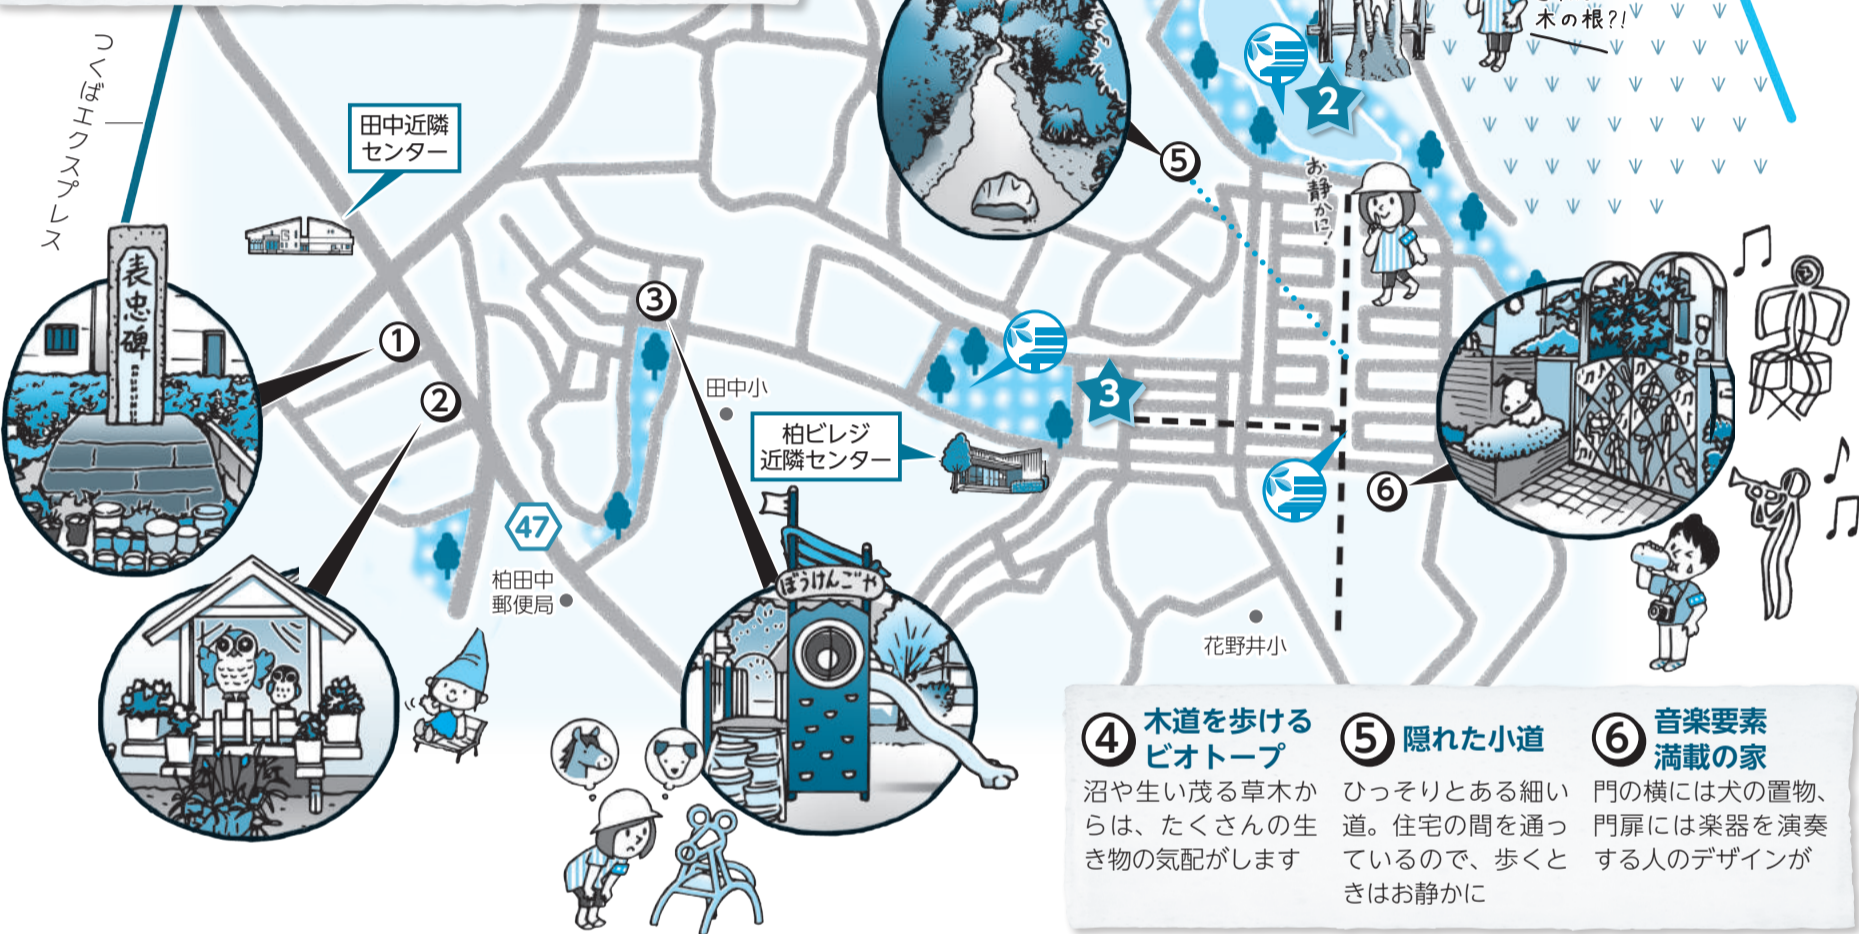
木の根?!

つくばエクスプレス

田中近隣センター

表忠碑

①

②

③

④

⑤

⑥

2

3

お静かに!

田中小

柏ビレジ近隣センター

47

柏田中郵便局

ぼうけんごや

花野井小

④ 木道を歩けるビオトープ
沼や生い茂る草木からは、たくさんの生き物の気配がします

⑤ 隠れた小道
ひっそりとある細い道。住宅の間を通っているので、歩くときはお静かに

⑥ 音楽要素満載の家
門の横には犬の置物、門扉には楽器を演奏する人のデザインが